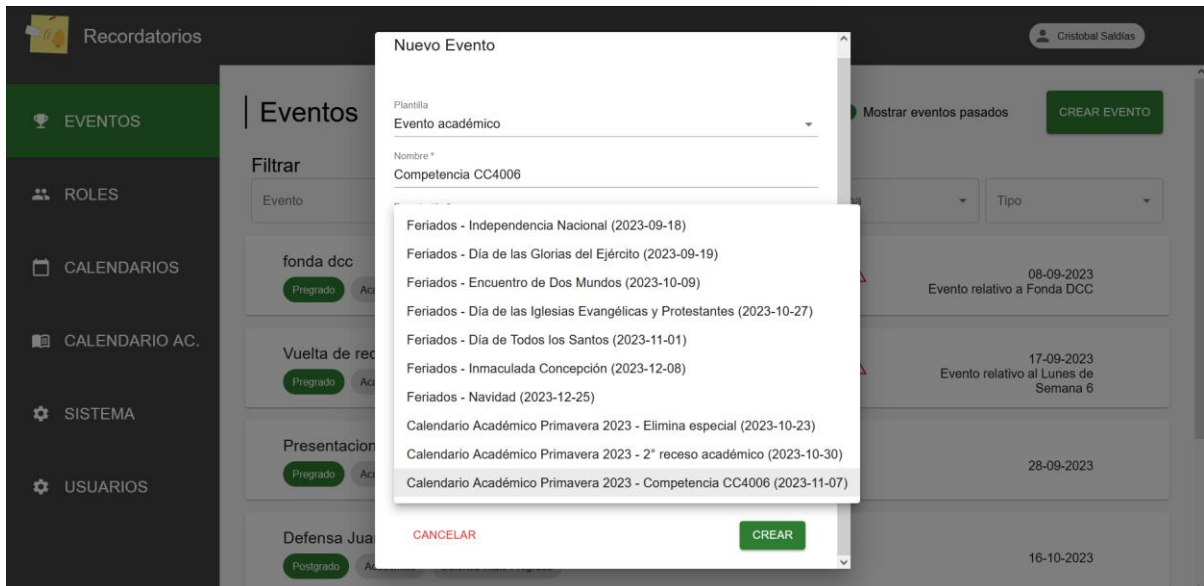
Recordatorios

Cristobal Saldías

EVENTOS

ROLES

CALENDARIOS

CALENDARIO AC.

SISTEMA

USUARIOS

Eventos

Mostrar eventos pasados

CREAR EVENTO

Filtrar

Evento

Tipo

fonda dcc
Pregrado Ac

08-09-2023
Evento relativo a Fonda DCC

Vuelta de rec
Pregrado Ac

17-09-2023
Evento relativo al Lunes de Semana 6

Presentacion
Pregrado Ac

28-09-2023

Defensa Jua
Postgrado Ac

16-10-2023

Nuevo Evento

Plantilla
Evento académico

Nombre *
Competencia CC4006

Feriados - Independencia Nacional (2023-09-18)
Feriados - Día de las Glorias del Ejército (2023-09-19)
Feriados - Encuentro de Dos Mundos (2023-10-09)
Feriados - Día de las Iglesias Evangélicas y Protestantes (2023-10-27)
Feriados - Día de Todos los Santos (2023-11-01)
Feriados - Inmaculada Concepción (2023-12-08)
Feriados - Navidad (2023-12-25)
Calendario Académico Primavera 2023 - Elimina especial (2023-10-23)
Calendario Académico Primavera 2023 - 2° receso académico (2023-10-30)
Calendario Académico Primavera 2023 - Competencia CC4006 (2023-11-07)

CANCELAR

CREAR